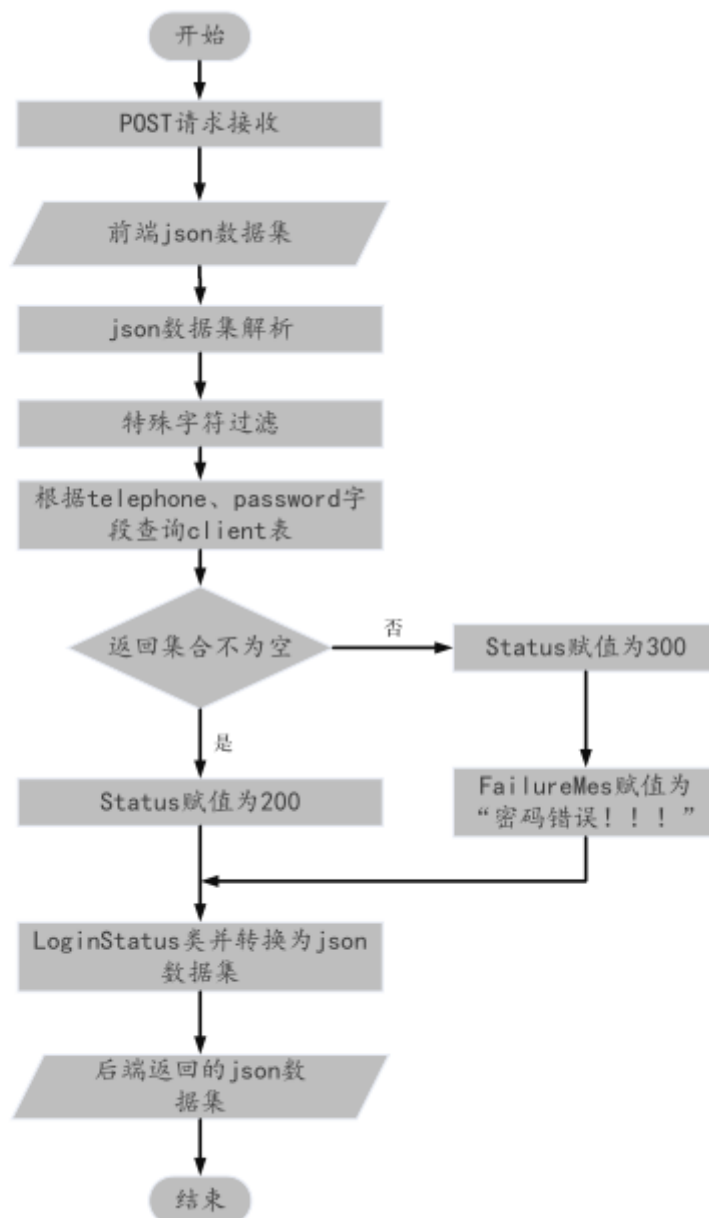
开始

POST请求接收

前端json数据集

json数据集解析

特殊字符过滤

根据telephone、password字段查询client表

返回集合不为空

否

Status赋值为300

是

Status赋值为200

FailureMes赋值为“密码错误！！！”

LoginStatus类并转换为json数据集

后端返回的json数据集

结束